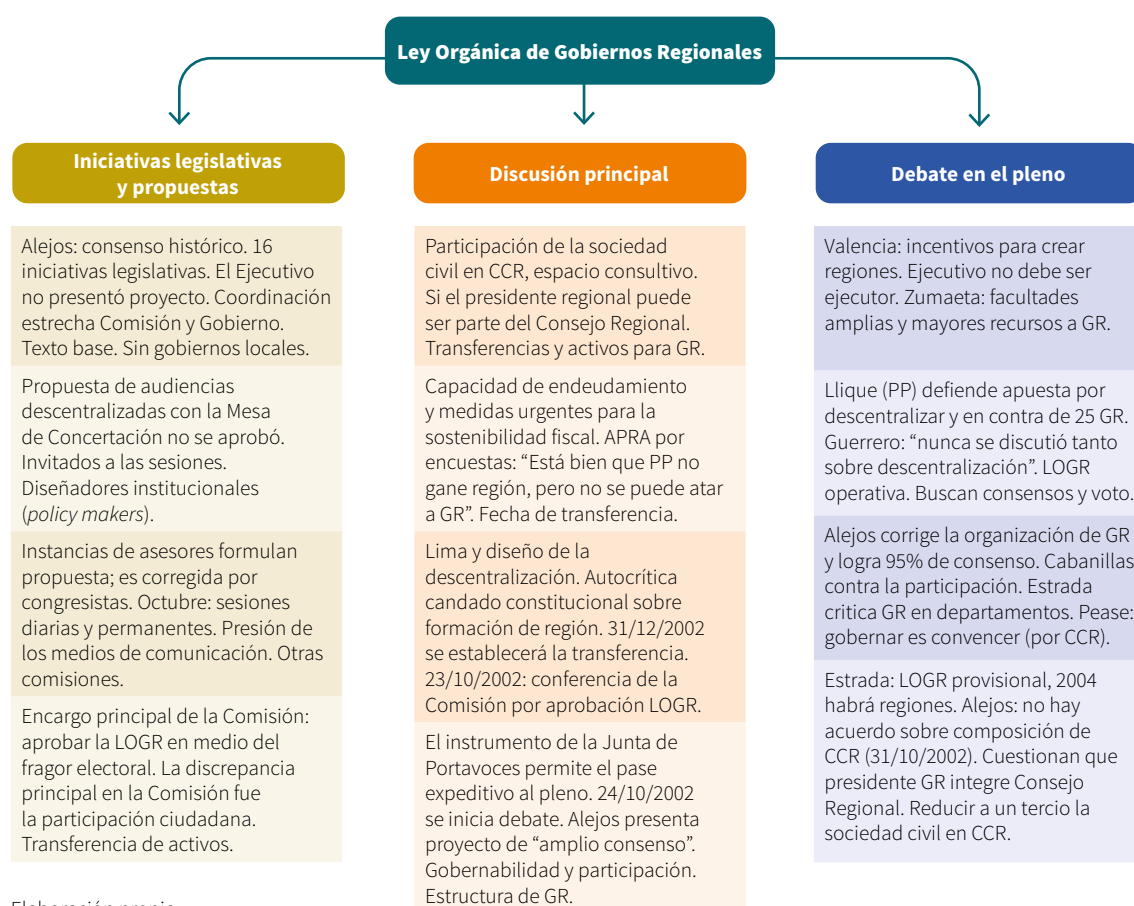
Ley Orgánica de Gobiernos Regionales

Iniciativas legislativas y propuestas

Alejos: consenso histórico. 16 iniciativas legislativas. El Ejecutivo no presentó proyecto. Coordinación estrecha Comisión y Gobierno. Texto base. Sin gobiernos locales.

Propuesta de audiencias descentralizadas con la Mesa de Concertación no se aprobó. Invitados a las sesiones. Diseñadores institucionales (*policy makers*).

Instancias de asesores formulan propuesta; es corregida por congresistas. Octubre: sesiones diarias y permanentes. Presión de los medios de comunicación. Otras comisiones.

Encargo principal de la Comisión: aprobar la LOGR en medio del fragor electoral. La discrepancia principal en la Comisión fue la participación ciudadana. Transferencia de activos.

Discusión principal

Participación de la sociedad civil en CCR, espacio consultivo. Si el presidente regional puede ser parte del Consejo Regional. Transferencias y activos para GR.

Capacidad de endeudamiento y medidas urgentes para la sostenibilidad fiscal. APRA por encuestas: “Está bien que PP no gane región, pero no se puede atar a GR”. Fecha de transferencia.

Lima y diseño de la descentralización. Autocrítica candado constitucional sobre formación de región. 31/12/2002 se establecerá la transferencia. 23/10/2002: conferencia de la Comisión por aprobación LOGR.

El instrumento de la Junta de Portavoces permite el pase expeditivo al pleno. 24/10/2002 se inicia debate. Alejos presenta proyecto de “amplio consenso”. Gobernabilidad y participación. Estructura de GR.

Debate en el pleno

Valencia: incentivos para crear regiones. Ejecutivo no debe ser ejecutor. Zumaeta: facultades amplias y mayores recursos a GR.

Llique (PP) defiende apuesta por descentralizar y en contra de 25 GR. Guerrero: “nunca se discutió tanto sobre descentralización”. LOGR operativa. Buscan consensos y voto.

Alejos corrige la organización de GR y logra 95% de consenso. Cabanillas contra la participación. Estrada critica GR en departamentos. Pease: gobernar es convencer (por CCR).

Estrada: LOGR provisional, 2004 habrá regiones. Alejos: no hay acuerdo sobre composición de CCR (31/10/2002). Cuestionan que presidente GR integre Consejo Regional. Reducir a un tercio la sociedad civil en CCR.

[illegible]